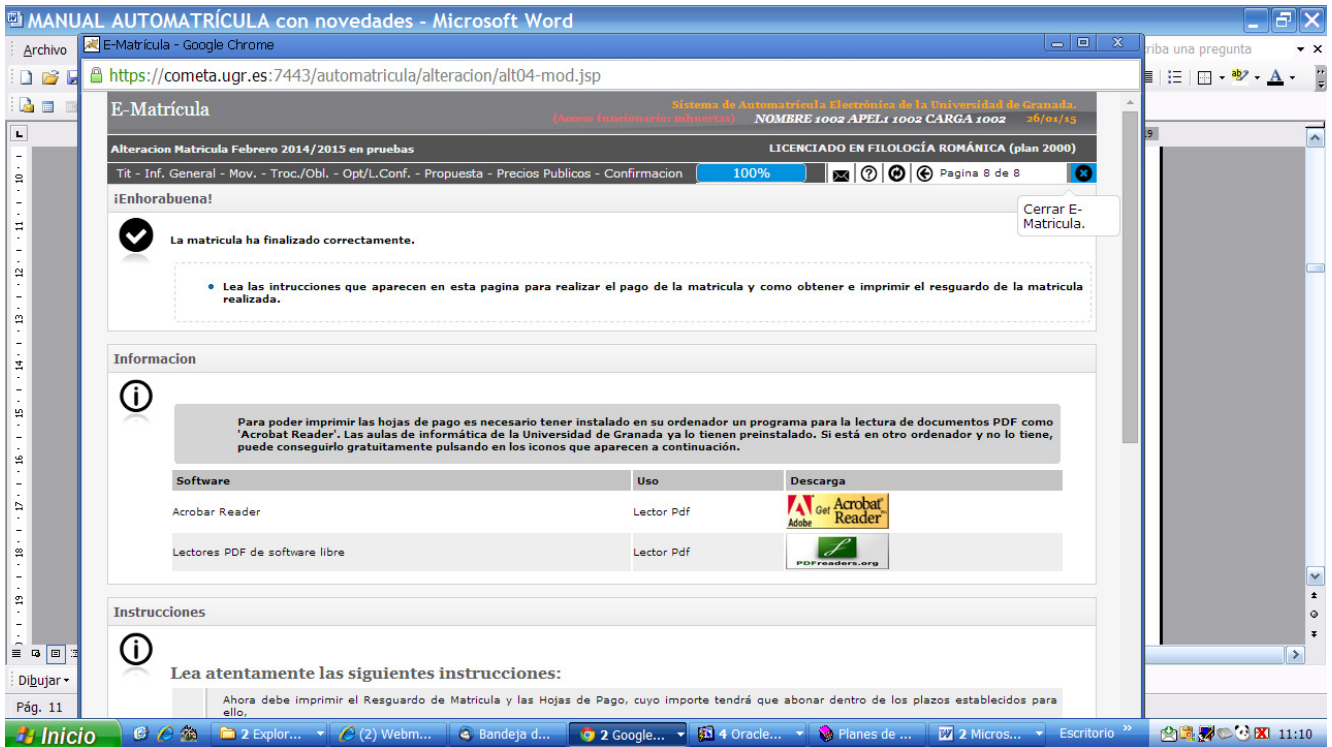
MANUAL AUTOMATRÍCULA con novedades - Microsoft Word

Archivo

riba una pregunta

E-Matrícula - Google Chrome

https://cometa.ugr.es:7443/automatricula/alteracion/alt04-mod.jsp

E-Matrícula

Sistema de Automatricula Electrónica de la Universidad de Granada.
(Acceso funcionario: inhuertas) NOMBRE 1002 APEL1 1002 CARGA 1002 26/01/15

Alteracion Matricula Febrero 2014/2015 en pruebas

LICENCIADO EN FILOLOGÍA ROMÁNICA (plan 2000)

Tit - Inf. General - Mov. - Troc./Obl. - Opt/L.Conf. - Propuesta - Precios Publicos - Confirmacion 100% Pagina 8 de 8

Cerrar E-Matricula.

¡Enhorabuena!

La matricula ha finalizado correctamente.

• Lea las intrucciones que aparecen en esta pagina para realizar el pago de la matricula y como obtener e imprimir el resguardo de la matricula realizada.

Informacion

Para poder imprimir las hojas de pago es necesario tener instalado en su ordenador un programa para la lectura de documentos PDF como 'Acrobat Reader'. Las aulas de informática de la Universidad de Granada ya lo tienen preinstalado. Si está en otro ordenador y no lo tiene, puede conseguirlo gratuitamente pulsando en los iconos que aparecen a continuación.

| Software | Uso | Descarga |
|---|---|---|
| Acrobar Reader | Lector Pdf | Adobe Get Acrobat Reader |
| Lectores PDF de software libre | Lector Pdf | PDFreaders.org |

Instrucciones

Lea atentamente las siguientes instrucciones:

Ahora debe imprimir el Resguardo de Matricula y las Hojas de Pago, cuyo importe tendrá que abonar dentro de los plazos establecidos para ello,

Dibujar

Pág. 11

Inicio | 2 Explor... | (2) Webm... | Bandeja d... | 2 Google... | 4 Oracle... | Planes de ... | 2 Micros... | Escritorio | 11:10